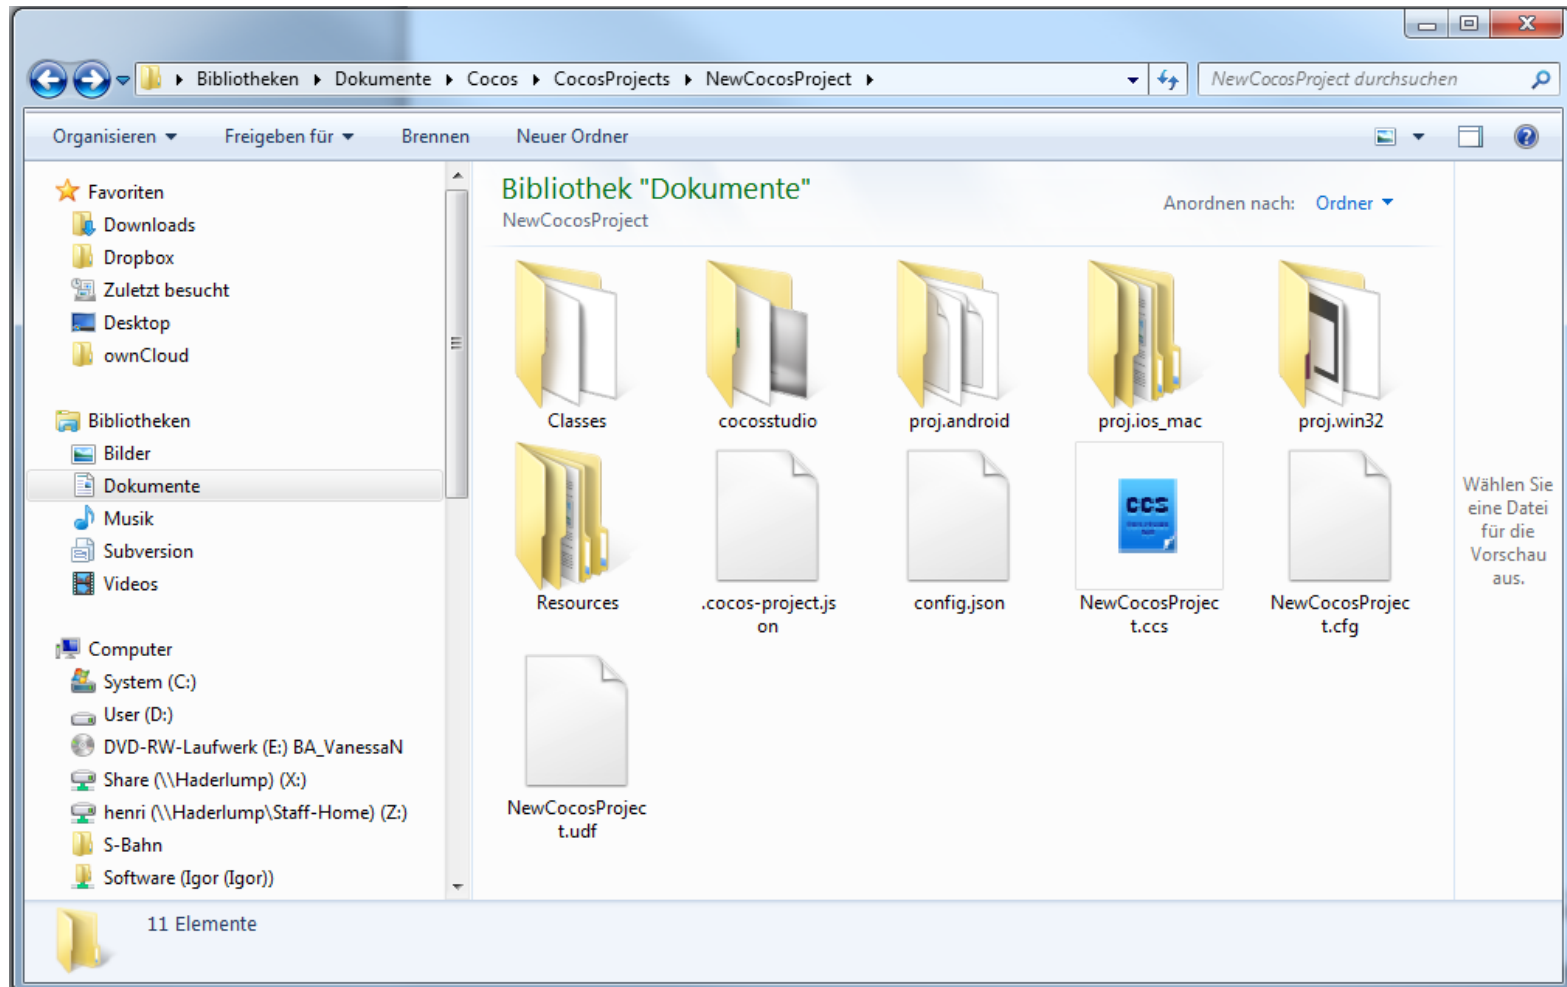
Bibliotheken ▸ Dokumente ▸ Cocos ▸ CocosProjects ▸ NewCocosProject ▸

NewCocosProject durchsuchen

Organisieren ▾ Freigeben für ▾ Brennen Neuer Ordner

Favoriten
Downloads
Dropbox
Zuletzt besucht
Desktop
ownCloud

Bibliotheken
Bilder
Dokumente
Musik
Subversion
Videos

Computer
System (C:)
User (D:)
DVD-RW-Laufwerk (E:) BA_VanessaN
Share (\\Haderlump) (X:)
henri (\\Haderlump\Staff-Home) (Z:)
S-Bahn
Software (Igor (Igor))

Bibliothek "Dokumente"
NewCocosProject

Anordnen nach: Ordner ▾

Classes
cocosstudio
proj.android
proj.ios_mac
proj.win32
Resources
.cocos-project.json
config.json
CCS
NewCocosProject.ccs
NewCocosProject.cfg
NewCocosProject.udf

Wählen Sie eine Datei für die Vorschau aus.

11 Elemente